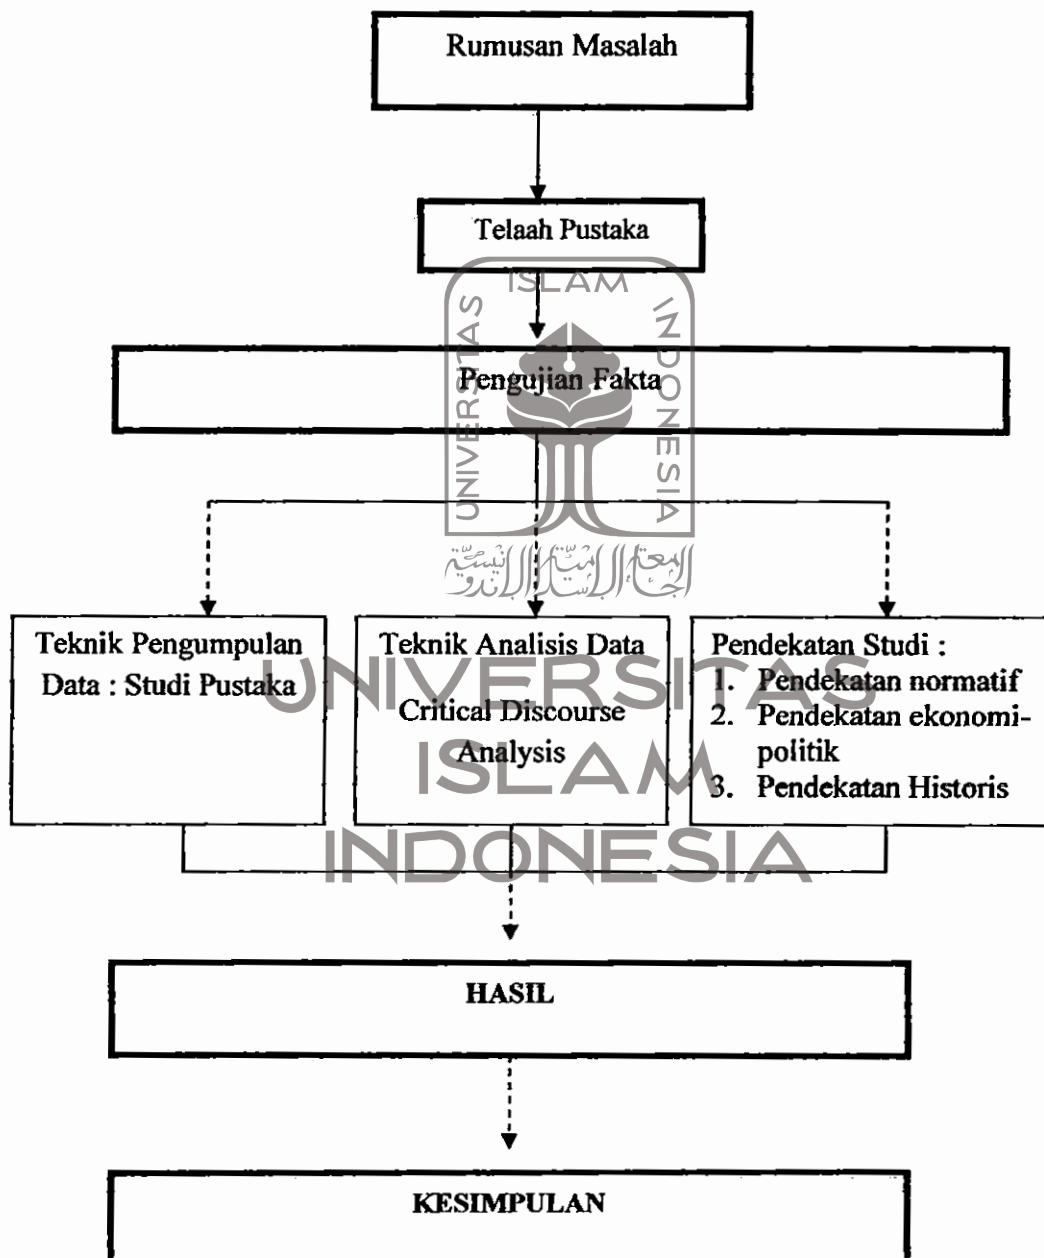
Rumusan Masalah

Telaah Pustaka

ISLAM
UNIVERSITAS
INDONESIA

Pengujian Fakta

الجامعة الإسلامية الإندونيسية

Teknik Pengumpulan Data : Studi Pustaka

Teknik Analisis Data Critical Discourse Analysis

Pendekatan Studi :
1. Pendekatan normatif
2. Pendekatan ekonomi-politik
3. Pendekatan Historis

UNIVERSITAS
ISLAM
INDONESIA

HASIL

KESIMPULAN